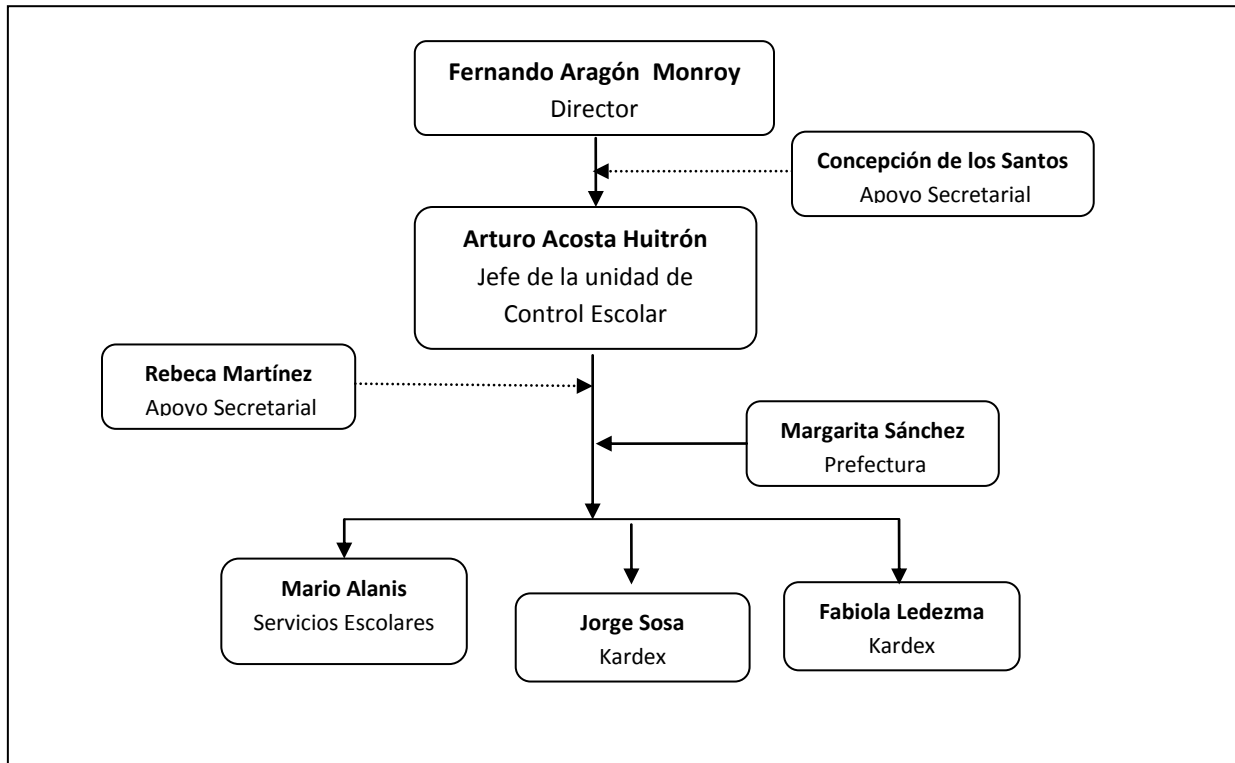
Fernando Aragón Monroy
Director

Concepción de los Santos
Apoyo Secretarial

Arturo Acosta Huitrón
Jefe de la unidad de Control Escolar

Rebeca Martínez
Apoyo Secretarial

Margarita Sánchez
Prefectura

Mario Alanis
Servicios Escolares

Jorge Sosa
Kardex

Fabiola Ledezma
Kardex